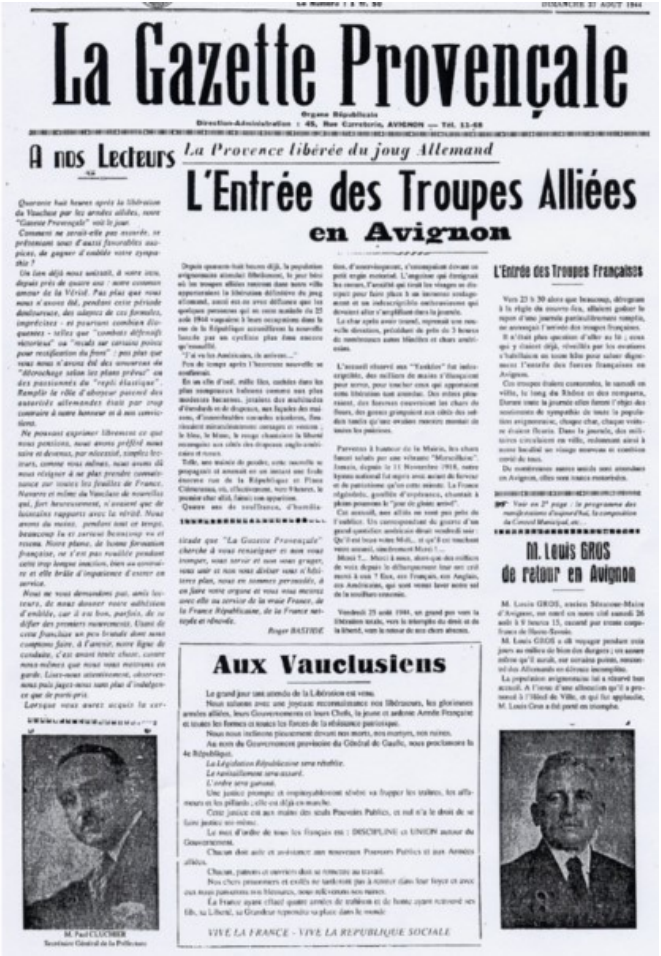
Le Numéro : 2 fr. 50 DIMANCHE 27 AOUT 1944

La Gazette Provençale

Organe Républicain
Direction-Administration : 46, Rue Carreterie, AVIGNON — Tél. 11-58

A nos Lecteurs

La Provence libérée du joug Allemand

L'Entrée des Troupes Alliées en Avignon

Quarante huit heures après la libération du Vaucluse par les armées alliées, notre "Gazette Provençale" voit le jour.

Comment ne serait-elle pas accueillie, se présentant sous d'aussi favorables auspices, de gagner d'emblée votre sympathie ?

Un lien déjà nous unissait, à votre insu, depuis près de quatre ans : notre commun amour de la Vérité. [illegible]

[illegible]

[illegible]

Roger BASTIDE

L'Entrée des Troupes Françaises

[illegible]

M. Louis GROS de retour en Avignon

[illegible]

Aux Vauclusiens

Le grand jour tant attendu de la Libération est venu.

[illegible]

Au nom du Gouvernement provisoire du Général de Gaulle, nous proclamons la 4e République.

La Législation Républicaine sera rétablie.
Le ravitaillement sera assuré.
L'ordre sera garanti.

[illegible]

Le mot d'ordre de tous les Français est : DISCIPLINE et UNION autour du Gouvernement.

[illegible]

VIVE LA FRANCE — VIVE LA REPUBLIQUE SOCIALE

M. Paul CLUCHIER
Secrétaire Général de la Préfecture